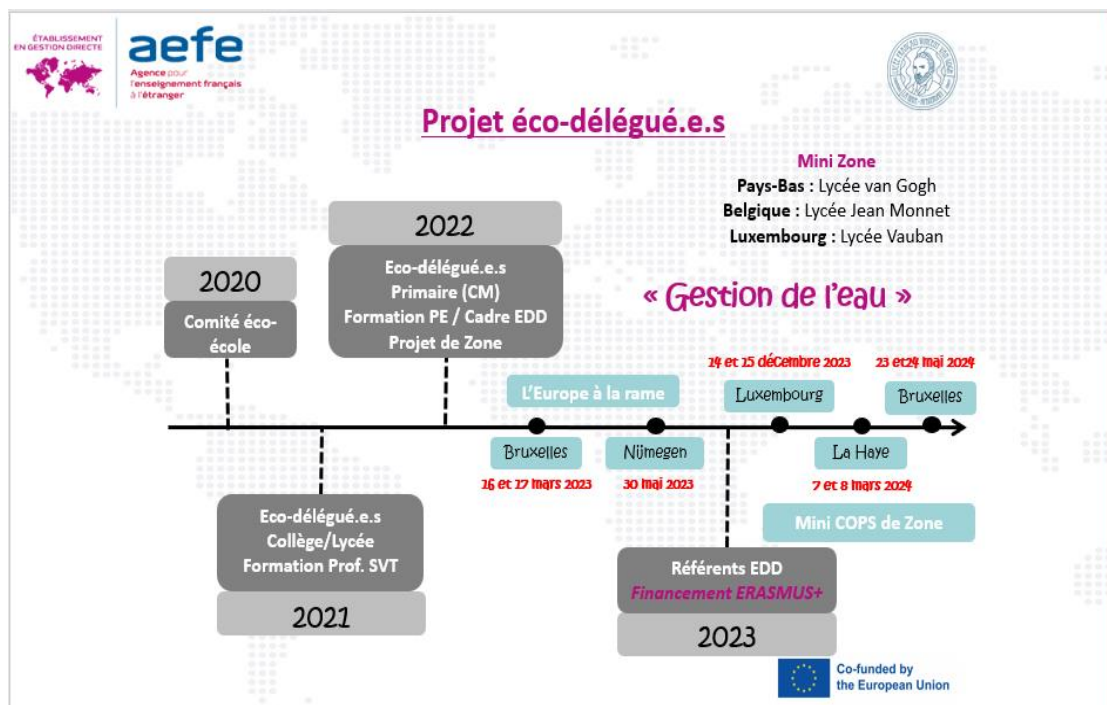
ÉTABLISSEMENT EN GESTION DIRECTE

aefe
Agence pour l'enseignement français à l'étranger

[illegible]

Projet éco-délégué.e.s

Mini Zone
Pays-Bas : Lycée van Gogh
Belgique : Lycée Jean Monnet
Luxembourg : Lycée Vauban

2022
Eco-délégué.e.s
Primaire (CM)
Formation PE / Cadre EDD
Projet de Zone

2020
Comité éco-école

« Gestion de l'eau »

14 et 15 décembre 2023
23 et24 mai 2024

L'Europe à la rame

Luxembourg

Bruxelles

Bruxelles
Nijmegen
La Haye

26 et 27 mars 2023
30 mai 2023
7 et 8 mars 2024

Mini COPS de Zone

Eco-délégué.e.s
Collège/Lycée
Formation Prof. SVT

2021

Référents EDD
Financement ERASMUS+

2023

Co-funded by the European Union